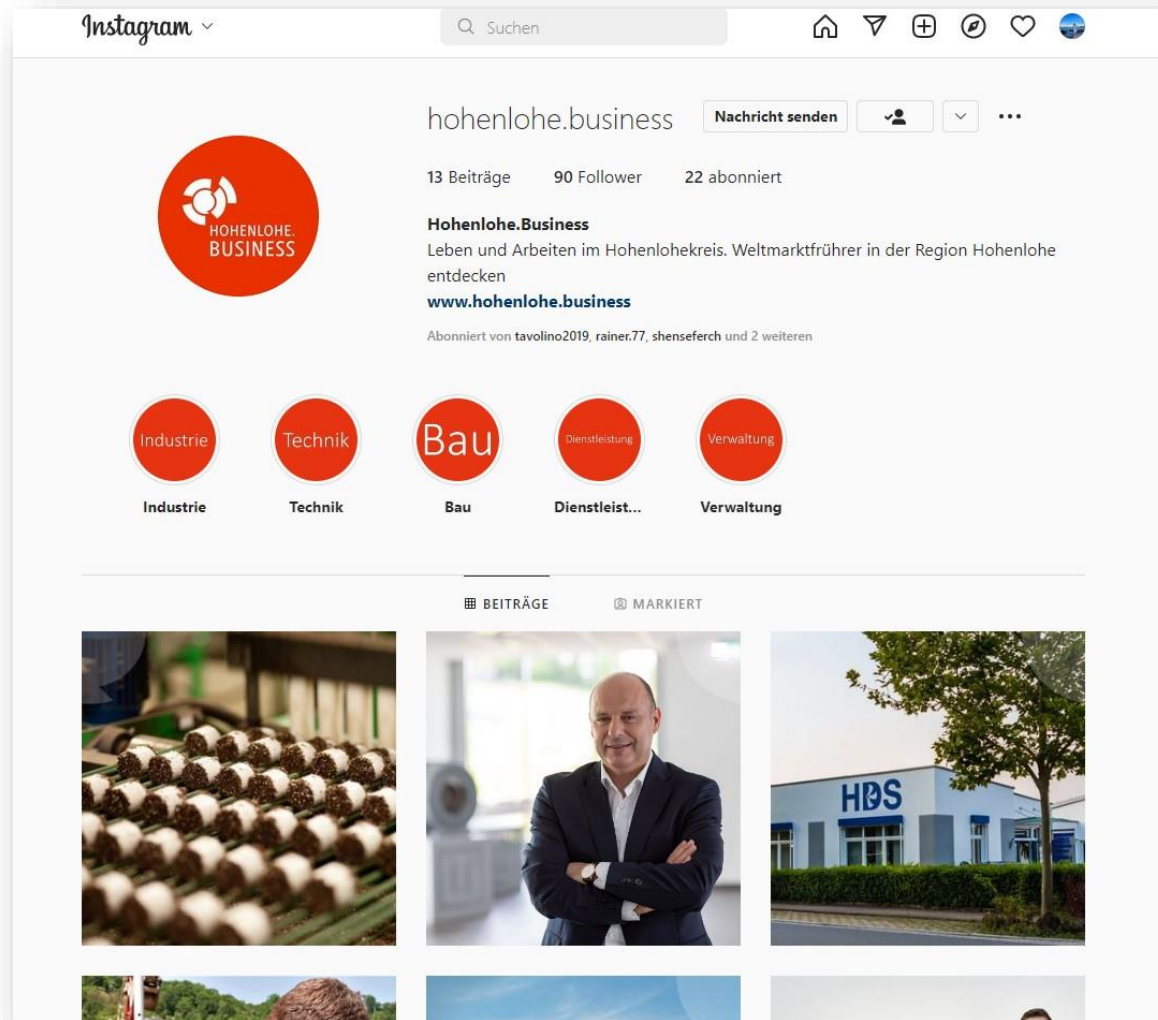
Instagram

Suchen

hohenlohe.business Nachricht senden

13 Beiträge 90 Follower 22 abonniert

HOHENLOHE. BUSINESS

Hohenlohe.Business
Leben und Arbeiten im Hohenlohekreis. Weltmarktführer in der Region Hohenlohe entdecken
www.hohenlohe.business

Abonniert von tavolino2019, rainer.77, shenseferch und 2 weiteren

Industrie
Industrie

Technik
Technik

Bau
Bau

Dienstleistung
Dienstleist...

Verwaltung
Verwaltung

BEITRÄGE MARKIERT

HDS